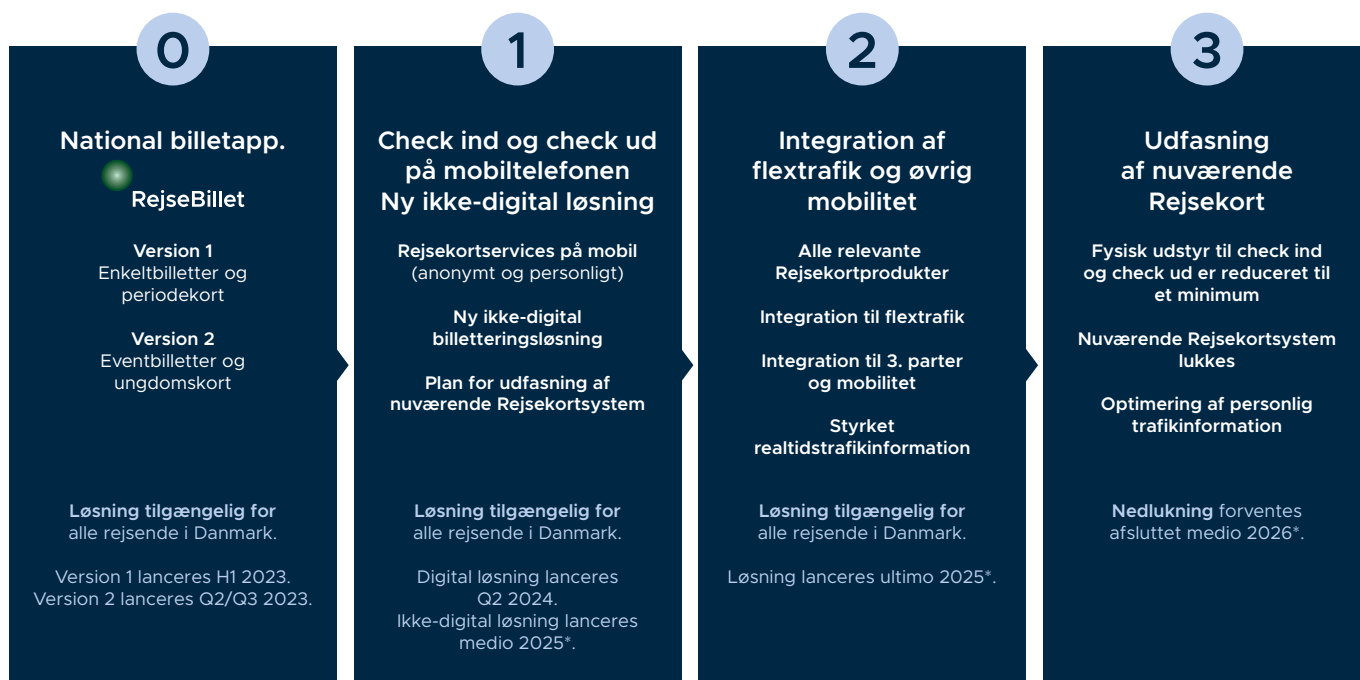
0

National billetapp.

RejseBillet

**Version 1**
Enkeltbilletter og periodekort

**Version 2**
Eventbilletter og ungdomskort

**Løsning tilgængelig for** alle rejsende i Danmark.

Version 1 lanceres H1 2023.
Version 2 lanceres Q2/Q3 2023.

1

Check ind og check ud på mobiltelefonen
Ny ikke-digital løsning

**Rejsekortservices på mobil**
(anonymt og personligt)

**Ny ikke-digital billetteringsløsning**

**Plan for udfasning af nuværende Rejsekortsystem**

**Løsning tilgængelig for** alle rejsende i Danmark.

Digital løsning lanceres Q2 2024.
Ikke-digital løsning lanceres medio 2025*.

2

Integration af flextrafik og øvrig mobilitet

**Alle relevante Rejsekortprodukter**

**Integration til flextrafik**

**Integration til 3. parter og mobilitet**

**Styrket realtidstrafikinformation**

**Løsning tilgængelig for** alle rejsende i Danmark.

Løsning lanceres ultimo 2025*.

3

Udfasning af nuværende Rejsekort

**Fysisk udstyr til check ind og check ud er reduceret til et minimum**

**Nuværende Rejsekortsystem lukkes**

**Optimering af personlig trafikinformation**

**Nedlukning** forventes afsluttet medio 2026*.